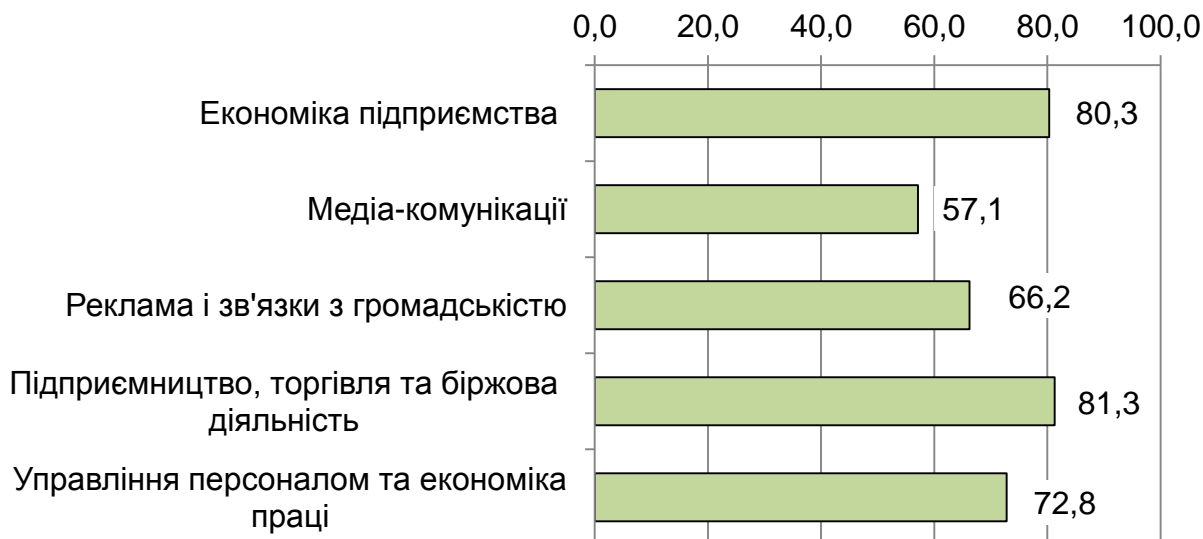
0,0 20,0 40,0 60,0 80,0 100,0

Економіка підприємства 80,3

Медіа-комунікації 57,1

Реклама і зв'язки з громадськістю 66,2

Підприємництво, торгівля та біржова діяльність 81,3

Управління персоналом та економіка праці 72,8